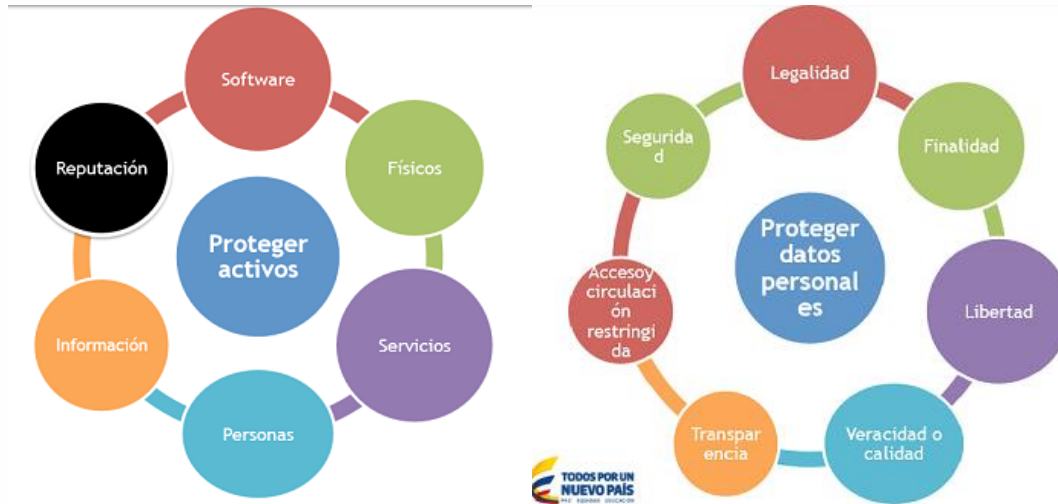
Software

Físicos

Servicios

Personas

Información

Reputación

Proteger activos

Legalidad

Finalidad

Libertad

Veracidad o calidad

Transpar encia

Accesoy circulaci ón restringi da

Segurida d

Proteger datos personal es

TODOS POR UN NUEVO PAÍS
PAZ EQUIDAD EDUCACIÓN